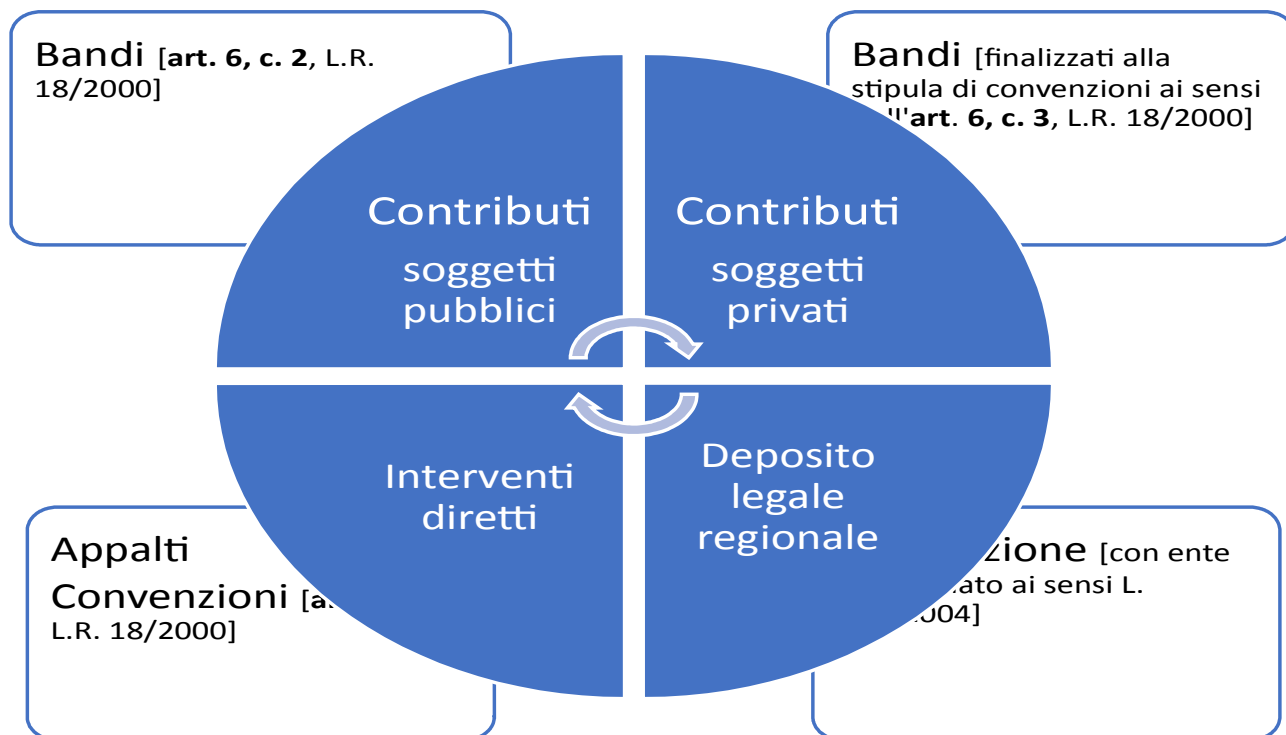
Bandi [art. 6, c. 2, L.R. 18/2000]

Bandi [finalizzati alla stipula di convenzioni ai sensi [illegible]ll'art. 6, c. 3, L.R. 18/2000]

Contributi soggetti pubblici

Contributi soggetti privati

Interventi diretti

Deposito legale regionale

Appalti Convenzioni [a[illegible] L.R. 18/2000]

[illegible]zione [con ente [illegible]ato ai sensi L. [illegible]004]